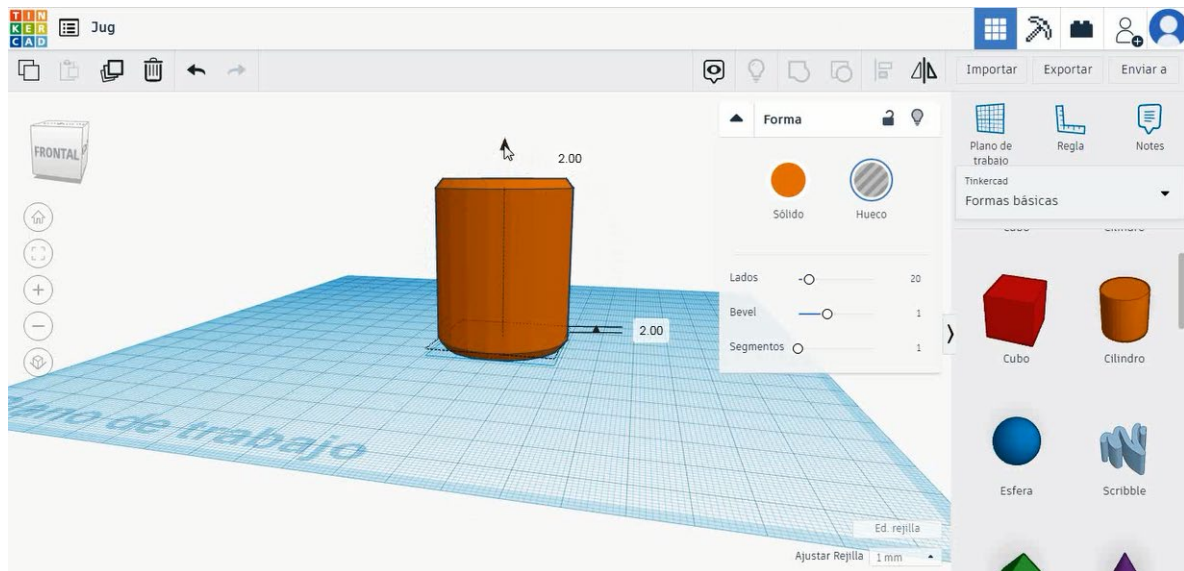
TIN KER CAD

Jug

Importar Exportar Enviar a

FRONTAL

2.00

2.00

Forma

Sólido Hueco

Lados 20

Bevel 1

Segmentos 1

Plano de trabajo

Regla

Notes

Tinkercad

Formas básicas

Cubo Cilindro

Cubo

Cilindro

Esfera

Scribble

Plano de trabajo

Ed. rejilla

Ajustar Rejilla 1 mm